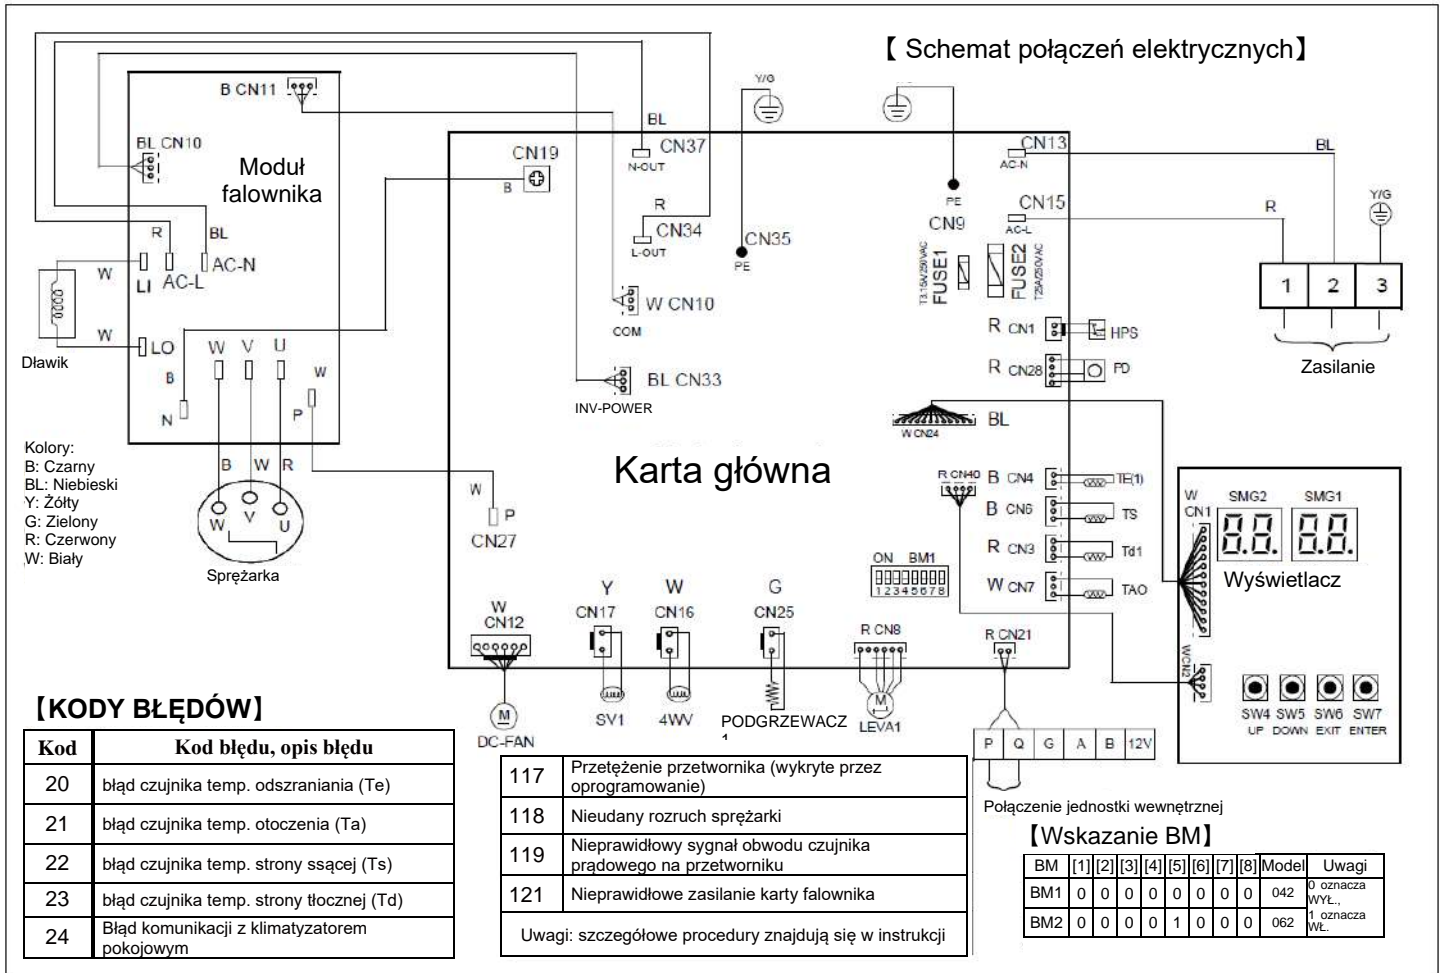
【 Schemat połączeń elektrycznych】

B CN11
BL CN10
Moduł falownika
R
BL
LI
AC-L
AC-N
W
W
LO
Dławik
B
N
W V U
W
P
Kolory:
B: Czarny
BL: Niebieski
Y: Żółty
G: Zielony
R: Czerwony
W: Biały
B W R
W V U
Sprężarka

Y/G
BL
CN37
N-OUT
CN19
B
R
CN34
L-OUT
CN35
PE
W CN10
COM
BL CN33
INV-POWER
Karta główna
W
P
CN27

CN13
AC-N
PE
CN9
CN15
AC-L
T3.15A/250VAC
FUSE1
FUSE2
T3A/250VAC
R CN1
HPS
R CN28
PD
W CN24
BL
R CN40
B CN4
TE(1)
B CN6
TS
R CN3
Td1
W CN7
TAO
ON BM1
12345678

BL
R
Y/G
1 2 3
Zasilanie

W
CN1
SMG2 SMG1
Wyświetlacz
W CN2
SW4 SW5 SW6 SW7
UP DOWN EXIT ENTER

W
CN12
DC-FAN
Y
CN17
SV1
W
CN16
4WV
G
CN25
PODGRZEWACZ
1
R CN8
LEVA1
R CN21
P Q G A B 12V
Połączenie jednostki wewnętrznej

【KODY BŁĘDÓW】

| Kod | Kod błędu, opis błędu |
|---|---|
| 20 | błąd czujnika temp. odszraniania (Te) |
| 21 | błąd czujnika temp. otoczenia (Ta) |
| 22 | błąd czujnika temp. strony ssącej (Ts) |
| 23 | błąd czujnika temp. strony tłocznej (Td) |
| 24 | Błąd komunikacji z klimatyzatorem pokojowym |

| | |
|---|---|
| 117 | Przetężenie przetwornika (wykryte przez oprogramowanie) |
| 118 | Nieudany rozruch sprężarki |
| 119 | Nieprawidłowy sygnał obwodu czujnika prądowego na przetworniku |
| 121 | Nieprawidłowe zasilanie karty falownika |

Uwagi: szczegółowe procedury znajdują się w instrukcji

【Wskazanie BM】

| BM | [1] | [2] | [3] | [4] | [5] | [6] | [7] | [8] | Model | Uwagi |
|---|---|---|---|---|---|---|---|---|---|---|
| BM1 | 0 | 0 | 0 | 0 | 0 | 0 | 0 | 0 | 042 | 0 oznacza WYŁ., |
| BM2 | 0 | 0 | 0 | 0 | 1 | 0 | 0 | 0 | 062 | 1 oznacza WŁ. |